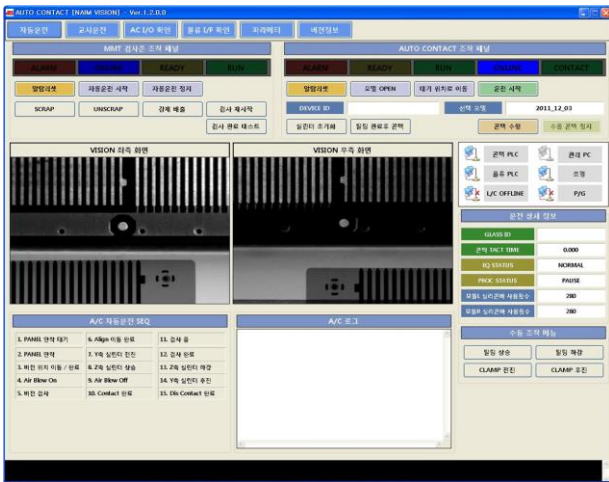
AUTO CONTACT [NAIM VISION] - Ver.1.2.0.0

자동운전 | 교시운전 | AC I/O 확인 | 물류 I/F 확인 | 파라메터 | 버전정보

MMT 검사존 조작 패널

ALARM | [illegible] | READY | RUN

알람리셋 | 자동운전 시작 | 자동운전 정지

SCRAP | UNSCRAP | 강제 배출 | 검사 재시작

검사 완료 테스트

AUTO CONTACT 조작 패널

ALARM | READY | RUN | ONLINE | CONTACT

알람리셋 | 모델 OPEN | 대기 위치로 이동 | 운전 시작

DEVICE ID | 선택 모델 | 2011_12_03

실린더 초기화 | 틸팅 완료후 콘택 | 콘택 수행 | 수동 콘택 정지

VISION 좌측 화면

VISION 우측 화면

콘택 PLC | 관리 PC

물류 PLC | 조명

L/C OFFLINE | P/G

운전 상태 정보

| GLASS ID | |
|---|---|
| 콘택 TACT TIME | 0.000 |
| IO STATUS | NORMAL |
| PROC STATUS | PAUSE |
| 좌측 실린더콘택 사용횟수 | 280 |
| 우측 실린더콘택 사용횟수 | 280 |

A/C 자동운전 SEQ

| 1. PANEL 안착 대기 | 6. Align 이동 완료 | 11. 검사 중 |
|---|---|---|
| 2. PANEL 안착 | 7. Y축 실린더 전진 | 12. 검사 완료 |
| 3. 비전 위치 이동 / 완료 | 8. Z축 실린더 상승 | 13. Z축 실린더 하강 |
| 4. Air Blow On | 9. Air Blow Off | 14. Y축 실린더 후진 |
| 5. 비전 검사 | 10. Contact 완료 | 15. Dis Contact 완료 |

A/C 로그

수동 조작 메뉴

틸팅 상승 | 틸팅 하강

CLAMP 전진 | CLAMP 후진